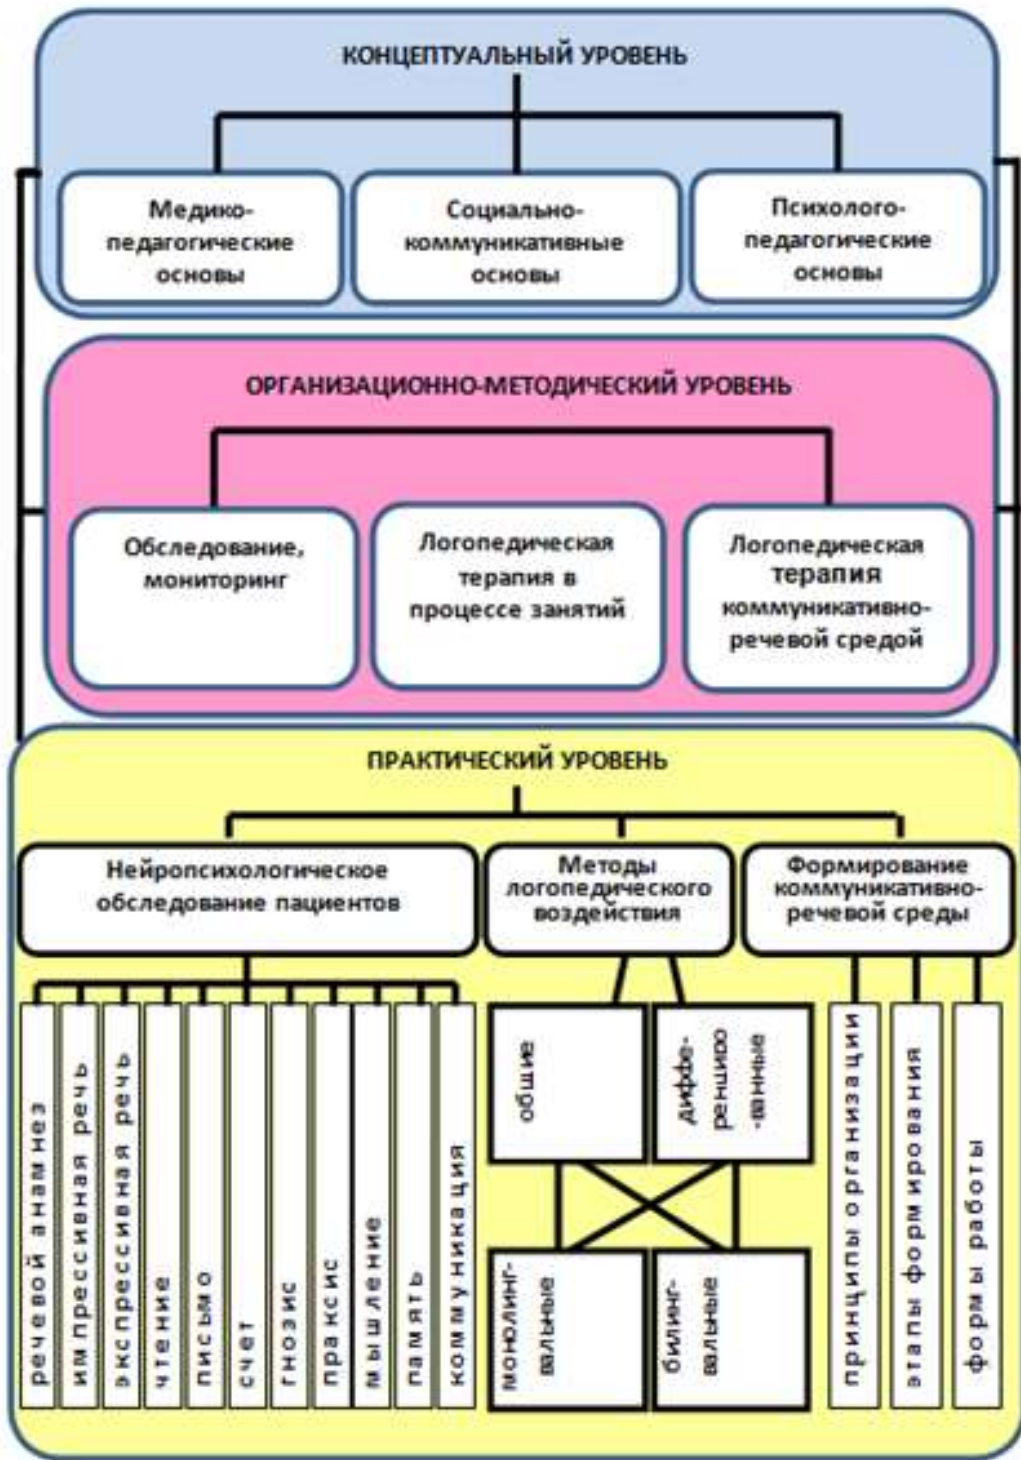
КОНЦЕПТУАЛЬНЫЙ УРОВЕНЬ

Медико-педагогические основы

Социально-коммуникативные основы

Психолого-педагогические основы

ОРГАНИЗАЦИОННО-МЕТОДИЧЕСКИЙ УРОВЕНЬ

Обследование, мониторинг

Логопедическая терапия в процессе занятий

Логопедическая терапия коммуникативно-речевой средой

ПРАКТИЧЕСКИЙ УРОВЕНЬ

Нейропсихологическое обследование пациентов

Методы логопедического воздействия

Формирование коммуникативно-речевой среды

речевой анамнез

импрессивная речь

экспрессивная речь

чтение

письмо

счет

гнозис

праксис

мышление

память

коммуникация

общие

диффе-ренциро-ванные

моноლинг-вальные

билинг-вальные

принципы организации

этапы формирования

формы работы